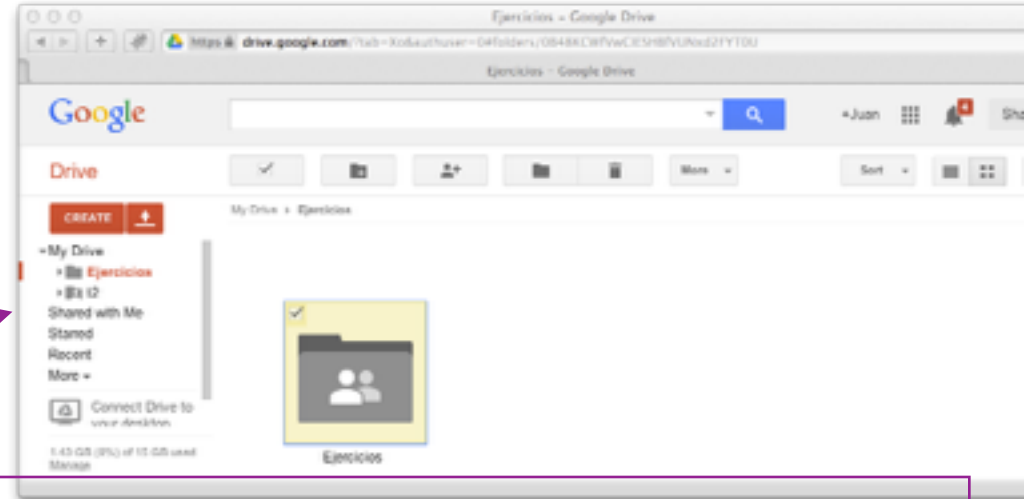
Ejercicios - Google Drive

https drive.google.com/?tab=Xo&authuser=0#folders/0B48KCWfVwCIESHBfVUNxd2FYT0U

Ejercicios - Google Drive

Google

+Juan

4

Sha

Drive

More

Sort

CREATE

My Drive › Ejercicios

My Drive

Ejercicios

t2

Shared with Me

Starred

Recent

More

Connect Drive to your desktop

1.43 GB (9%) of 15 GB used
Manage

Ejercicios